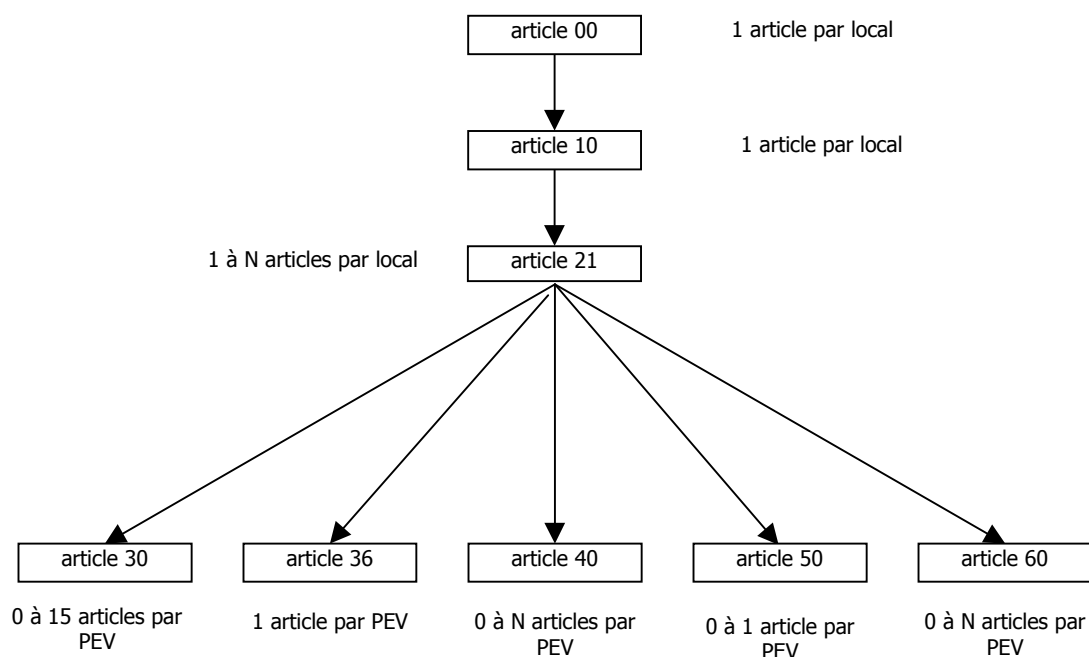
article 00

1 article par local

article 10

1 article par local

1 à N articles par local

article 21

article 30

0 à 15 articles par PEV

article 36

1 article par PEV

article 40

0 à N articles par PEV

article 50

0 à 1 article par PEV

article 60

0 à N articles par PEV